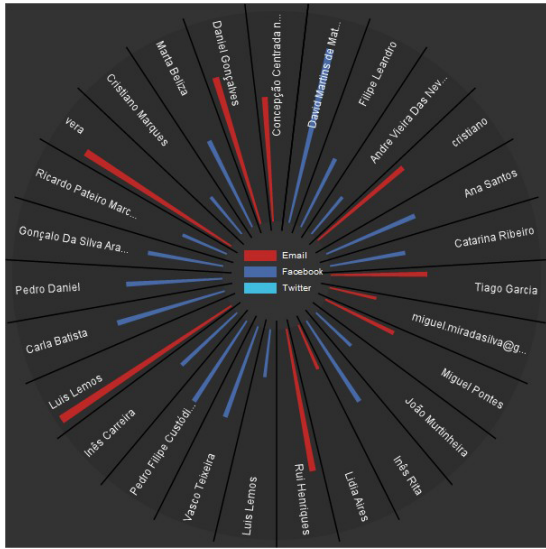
Daniel Gonçalves
Concepção Centrada n...
David Martins de Mat...
Filipe Leandro
Andre Vieira Das Nev...
cristiano
Ana Santos
Catarina Ribeiro
Tiago Garcia
miguel.miradasilva@g...
Miguel Pontes
João Murtinheira
Inês Rita
Lidia Aires
Rui Henriques
Luis Lemos
Vasco Teixeira
Pedro Filipe Custódi...
Inês Carreira
Luis Lemos
Carla Batista
Pedro Daniel
Gonçalo Da Silva Ara...
Ricardo Pateiro Marc...
vera
Cristiano Marques
Marta Beliza

Email
Facebook
Twitter